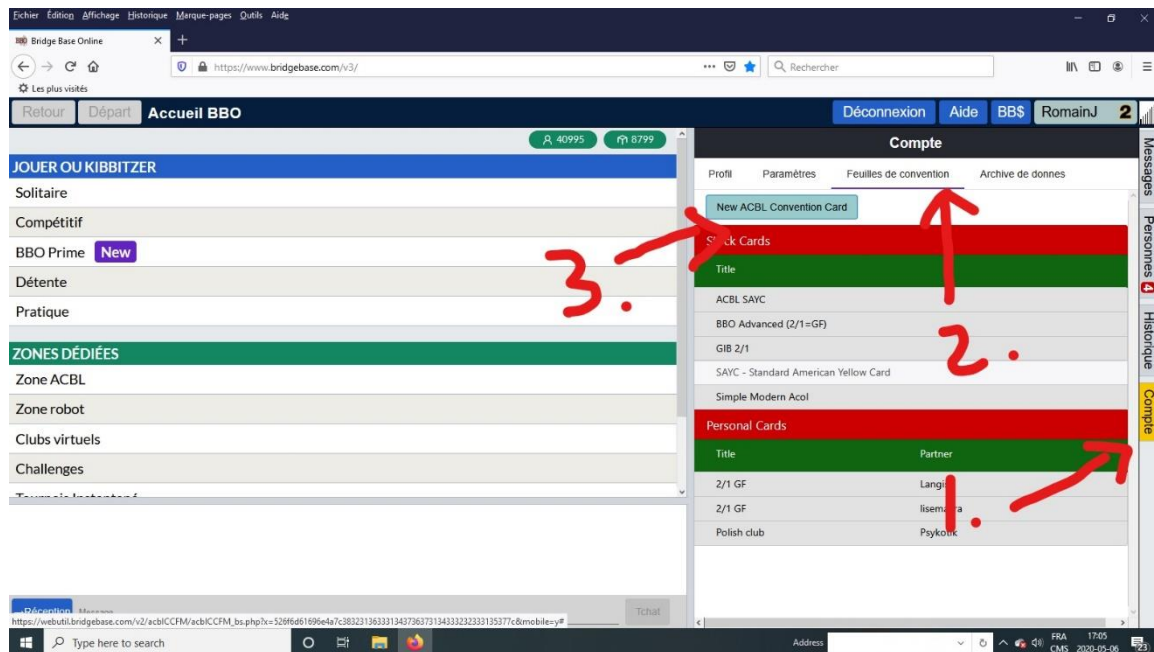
Fichier Édition Affichage Historique Marque-pages Outils Aide

Bridge Base Online

https://www.bridgebase.com/v3/

Rechercher

Les plus visités

Retour Départ Accueil BBO

Déconnexion Aide BB$ RomainJ 2

40995 8799

JOUER OU KIBBITZER
Solitaire
Compétitif
BBO Prime New
Détente
Pratique

ZONES DÉDIÉES
Zone ACBL
Zone robot
Clubs virtuels
Challenges
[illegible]

Compte

Profil Paramètres Feuilles de convention Archive de donnes

New ACBL Convention Card

S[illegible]k Cards

| Title |
|---|
| ACBL SAYC |
| BBO Advanced (2/1=GF) |
| GIB 2/1 |
| SAYC - Standard American Yellow Card |
| Simple Modern Acol |

Personal Cards

| Title | Partner |
|---|---|
| 2/1 GF | Langi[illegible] |
| 2/1 GF | lisema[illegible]a |
| Polish club | Psyko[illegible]k |

3.
2.
1.

Messages
Personnes 4
Historique
Compte

Réception Message Tchat

https://webutil.bridgebase.com/v2/acblCCFM/acblCCFM_bs.php?x=526f6d61696e4a7c3832313633313437363731343332323333135377c&mobile=y#

Type here to search

Address

FRA CMS 17:05 2020-05-06 23